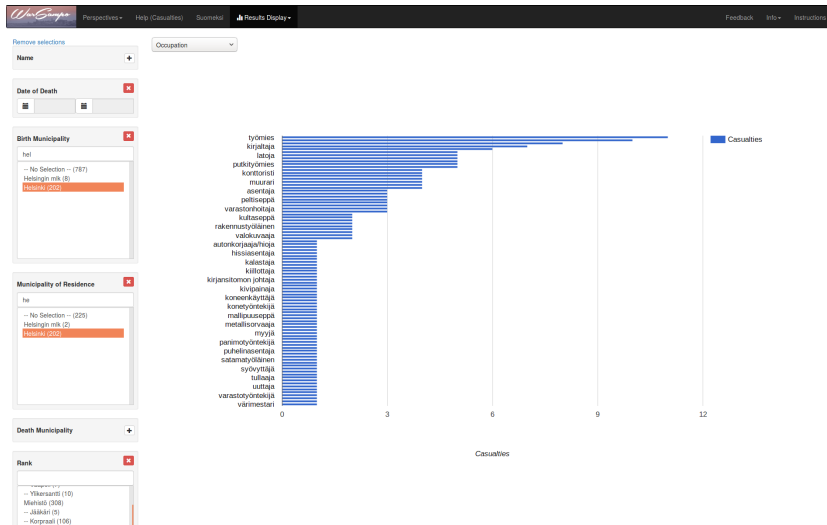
WarSampo Perspectives▾ Help (Casualties) Suomeksi Results Display▾ Feedback Info▾ Instructions

Remove selections

Name +

Date of Death ×

Birth Municipality ×
hel
-- No Selection -- (787)
Helsingin mlk (8)
Helsinki (202)

Municipality of Residence ×
he
-- No Selection -- (225)
Helsingin mlk (2)
Helsinki (202)

Death Municipality +

Rank ×
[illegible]
-- Ylikersantti (10)
Miehistö (308)
-- Jääkäri (5)
-- Korpraali (106)

Occupation

työmies
kirjaltaja
latoja
putkityömies
konttoristi
muurari
asentaja
peltiseppä
varastonhoitaja
kultaseppä
rakennustyöläinen
valokuvaaja
autonkorjaaja/hioja
hissiasentaja
kalastaja
kiillottaja
kirjansitomon johtaja
kivipainaja
koneenkäyttäjä
konetyöntekijä
mallipuuseppä
metallisorvaaja
myyjä
panimotyöntekijä
puhelinasentaja
satamatyöläinen
syövyttäjä
tullaaja
uuttaja
varastotyöntekijä
värimestari

0 3 6 9 12

Casualties

Casualties